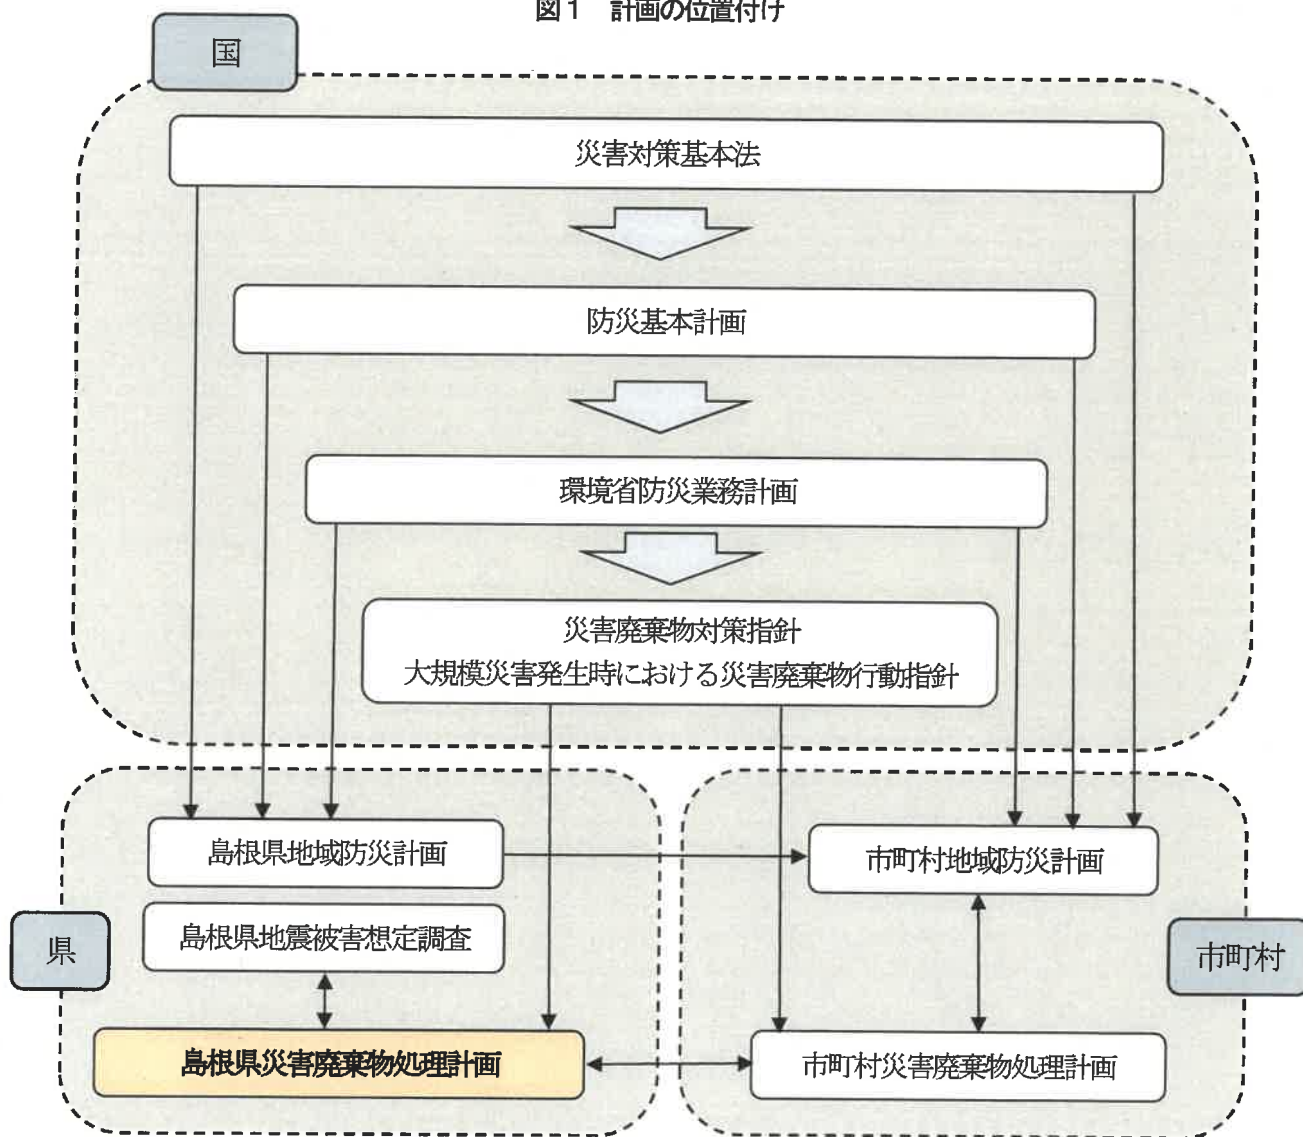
図１　計画の位置付け

国

災害対策基本法

防災基本計画

環境省防災業務計画

災害廃棄物対策指針
大規模災害発生時における災害廃棄物行動指針

島根県地域防災計画

市町村地域防災計画

島根県地震被害想定調査

県

市町村

島根県災害廃棄物処理計画

市町村災害廃棄物処理計画